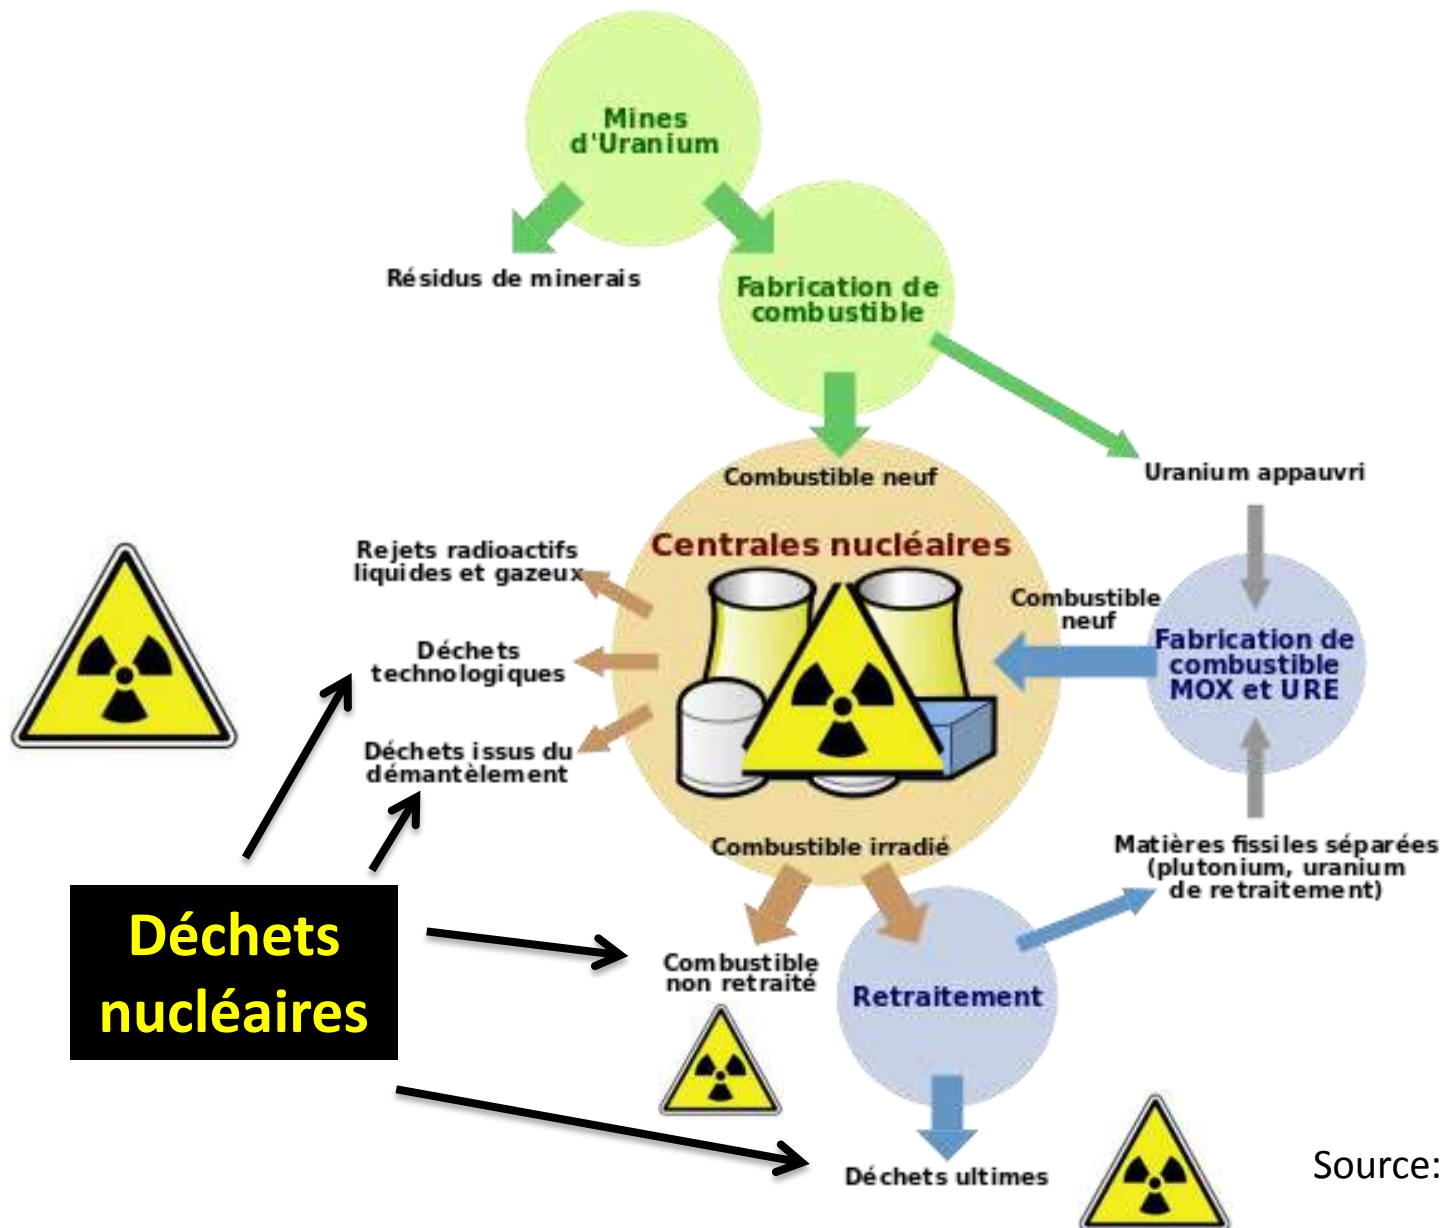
Mines d'Uranium

Résidus de minerais

Fabrication de combustible

Combustible neuf

Uranium appauvri

Centrales nucléaires

Rejets radioactifs liquides et gazeux

Déchets technologiques

Déchets issus du démantèlement

Combustible neuf

Fabrication de combustible MOX et URE

Combustible irradié

Matières fissiles séparées (plutonium, uranium de retraitement)

Déchets nucléaires

Combustible non retraité

Retraitement

Déchets ultimes

Source: